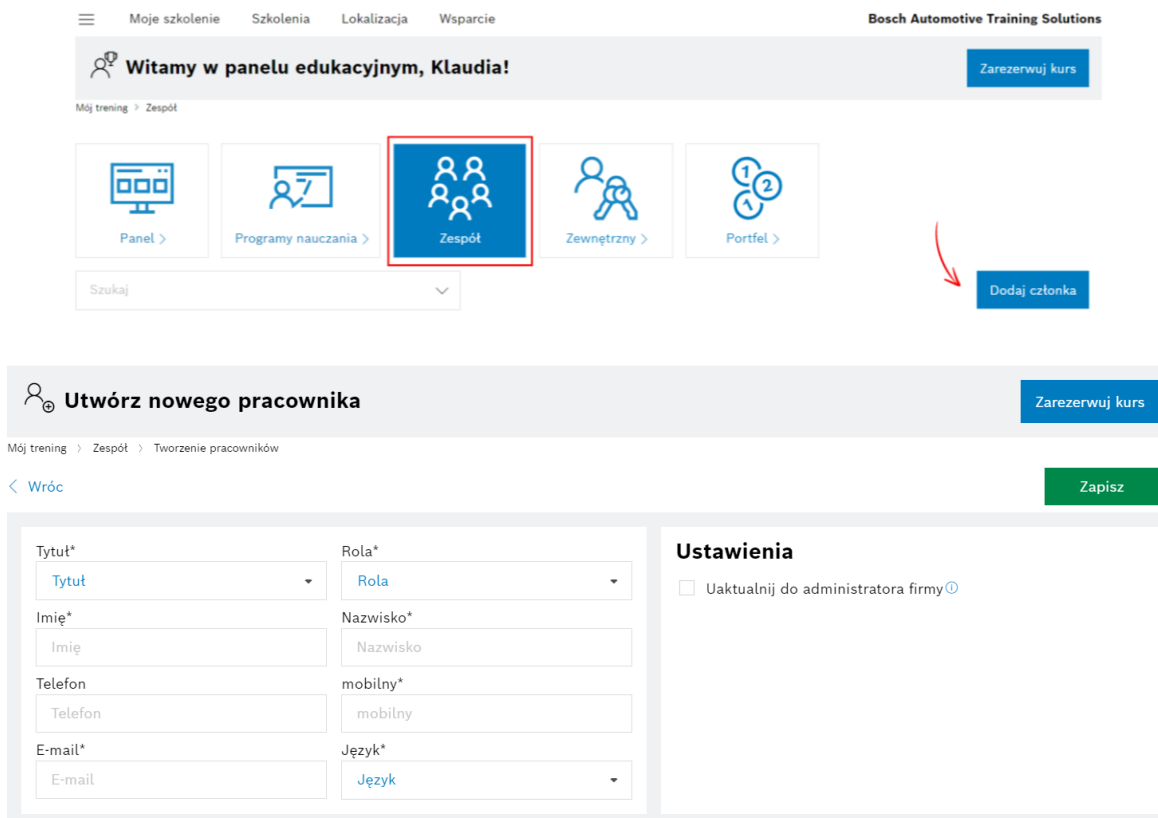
Moje szkolenie Szkolenia Lokalizacja Wsparcie

Bosch Automotive Training Solutions

Witamy w panelu edukacyjnym, Klaudia!

Zarezerwuj kurs

Mój trening > Zespół

Panel >

Programy nauczania >

Zespół

Zewnętrzny >

Portfel >

Szukaj

Dodaj członka

Utwórz nowego pracownika

Zarezerwuj kurs

Mój trening > Zespół > Tworzenie pracowników

< Wróc

Zapisz

Tytuł*
Tytuł

Rola*
Rola

Imię*
Imię

Nazwisko*
Nazwisko

Telefon
Telefon

mobilny*
mobilny

E-mail*
E-mail

Język*
Język

Ustawienia

Uaktualnij do administratora firmy